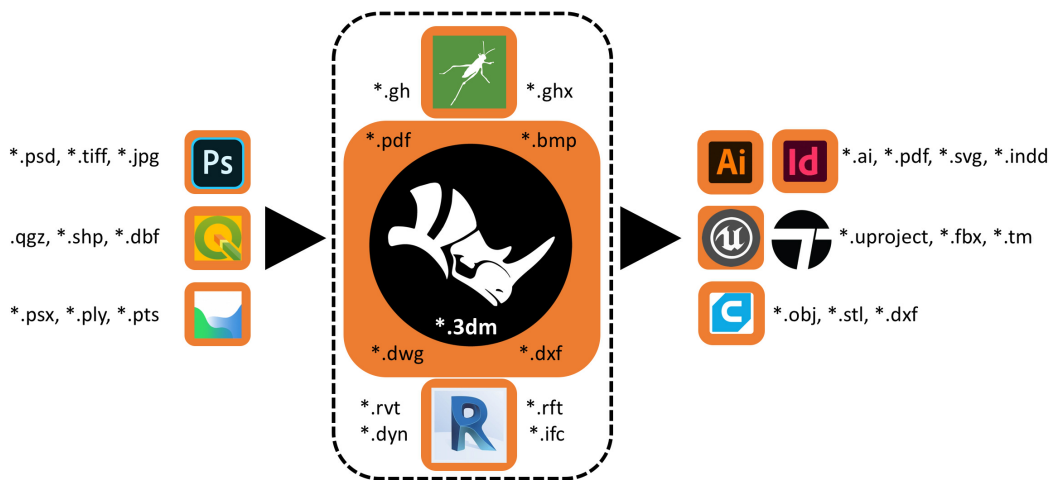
*.gh

*.ghx

*.psd, *.tiff, *.jpg

Ps

.qgz, *.shp, *.dbf

*.psx, *.ply, *.pts

*.pdf

*.bmp

*.3dm

*.dwg

*.dxf

*.rvt

*.dyn

R

*.rft

*.ifc

Ai

Id

*.ai, *.pdf, *.svg, *.indd

*.uproject, *.fbx, *.tm

*.obj, *.stl, *.dxf